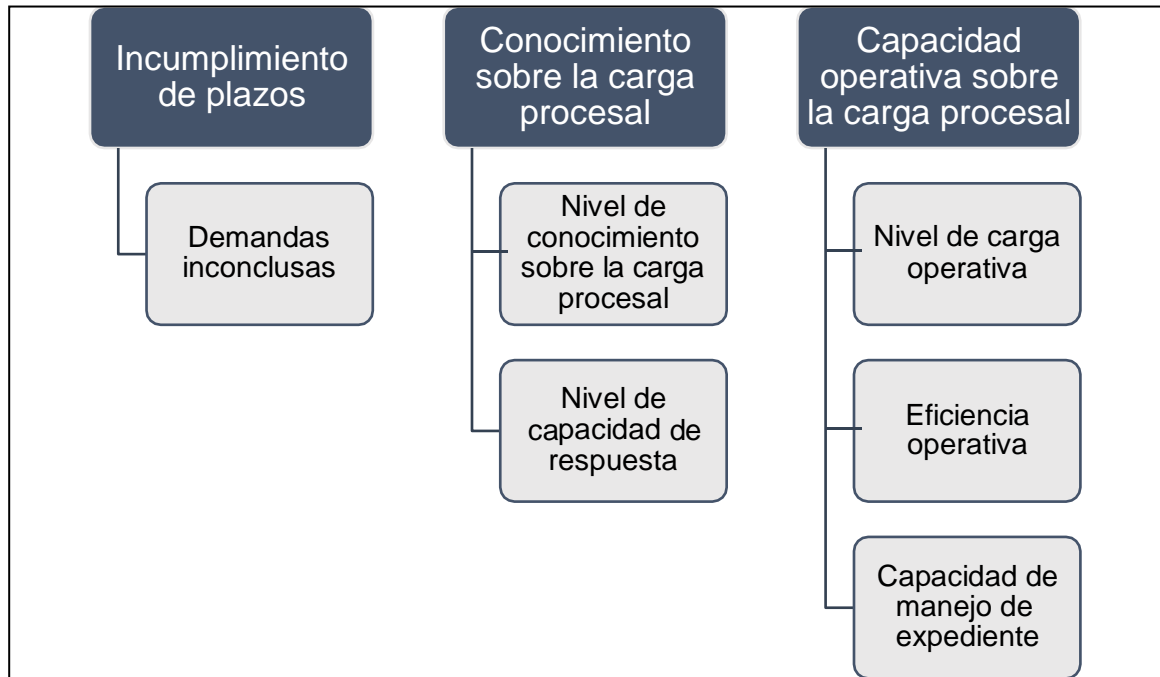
Incumplimiento de plazos

Demandas inconclusas

Conocimiento sobre la carga procesal

Nivel de conocimiento sobre la carga procesal

Nivel de capacidad de respuesta

Capacidad operativa sobre la carga procesal

Nivel de carga operativa

Eficiencia operativa

Capacidad de manejo de expediente